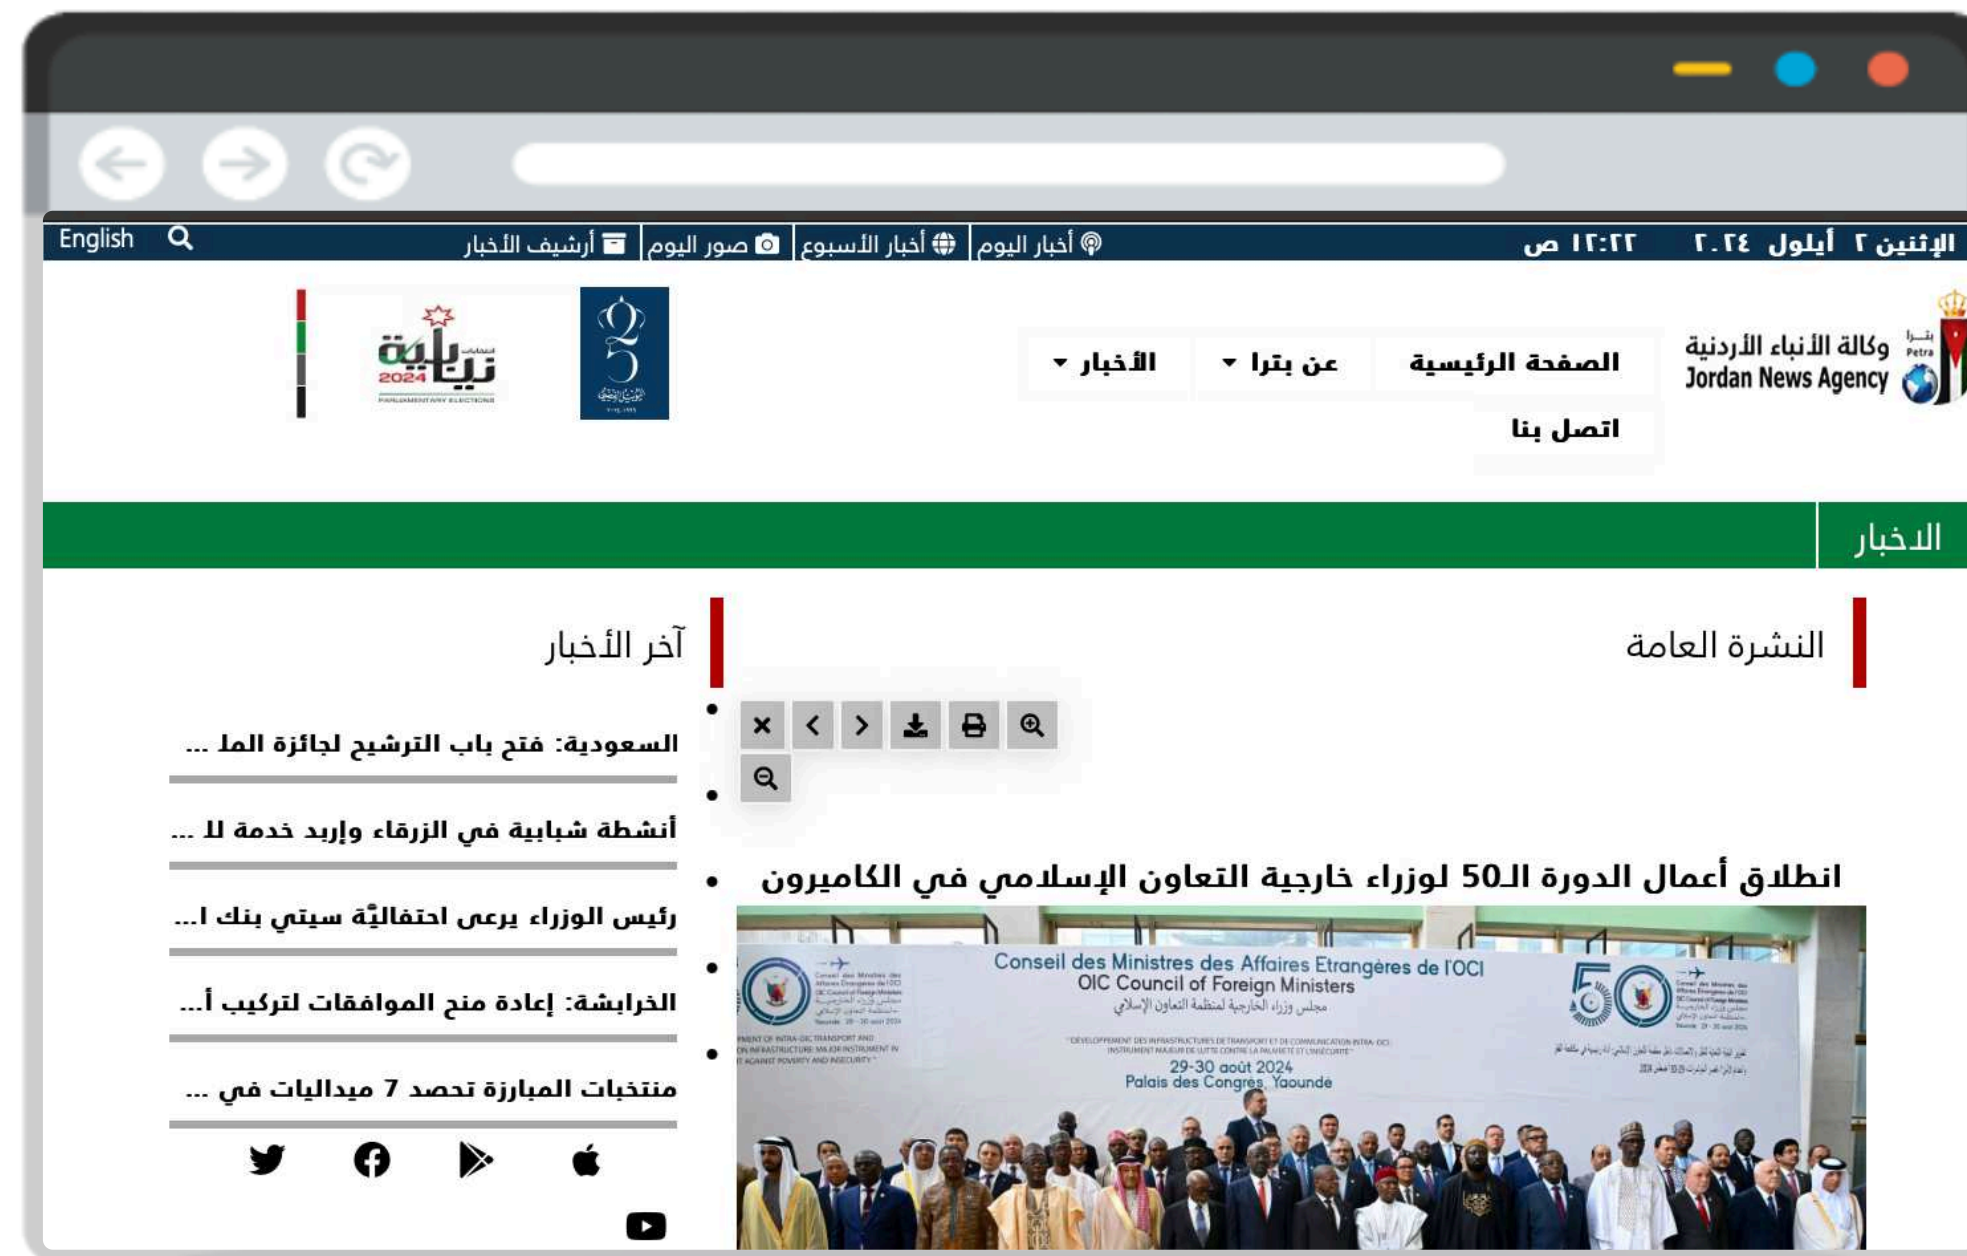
الإثنين ٢ أيلول ٢٠٢٤ ١٢:٢٢ ص
أخبار اليوم | أخبار الأسبوع | صور اليوم | أرشيف الأخبار
English

وكالة الأنباء الأردنية
Jordan News Agency
بترا
Petra

الصفحة الرئيسية
عن بترا
الأخبار
اتصل بنا

انتخابات نيابية 2024
PARLIAMENTARY ELECTIONS

الاخبار

النشرة العامة

آخر الأخبار

السعودية: فتح باب الترشيح لجائزة الملـ ...

أنشطة شبابية في الزرقاء وإربد خدمة لـ ...

رئيس الوزراء يرعى احتفاليَّة سيتي بنك ا...

الخرابشة: إعادة منح الموافقات لتركيب أ...

منتخبات المبارزة تحصد 7 ميداليات في ...

انطلاق أعمال الدورة الـ50 لوزراء خارجية التعاون الإسلامي في الكاميرون

Conseil des Ministres des Affaires Etrangères de l'OCI
OIC Council of Foreign Ministers
مجلس وزراء الخارجية لمنظمة التعاون الإسلامي
29-30 août 2024
Palais des Congrès, Yaounde
50